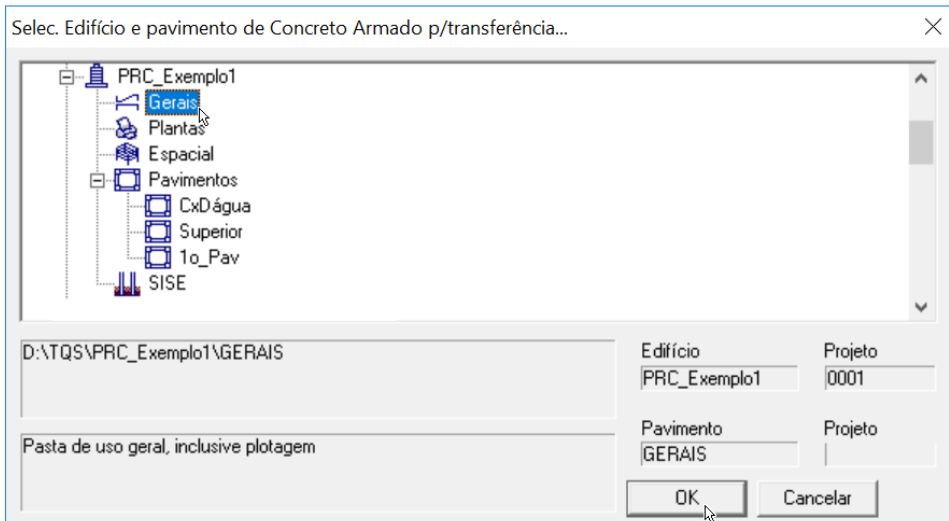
Selec. Edifício e pavimento de Concreto Armado p/transferência...

PRC_Exemplo1
Gerais
Plantas
Espacial
Pavimentos
CxDágua
Superior
1o_Pav
SISE

D:\TQS\PRC_Exemplo1\GERAIS

Pasta de uso geral, inclusive plotagem

Edifício
PRC_Exemplo1
Projeto
0001
Pavimento
GERAIS
Projeto

OK
Cancelar